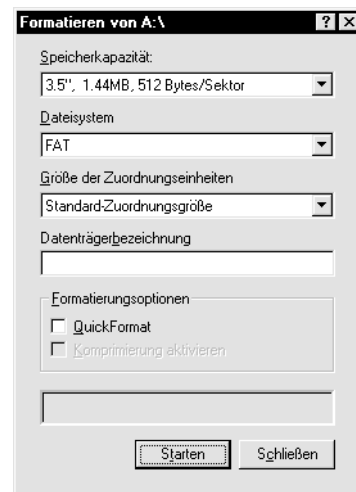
Formatieren von A:\

?

Speicherkapazität:

3.5", 1.44MB, 512 Bytes/Sektor

Dateisystem

FAT

Größe der Zuordnungseinheiten

Standard-Zuordnungsgröße

Datenträgerbezeichnung

Formatierungsoptionen

QuickFormat

Komprimierung aktivieren

Starten

Schließen